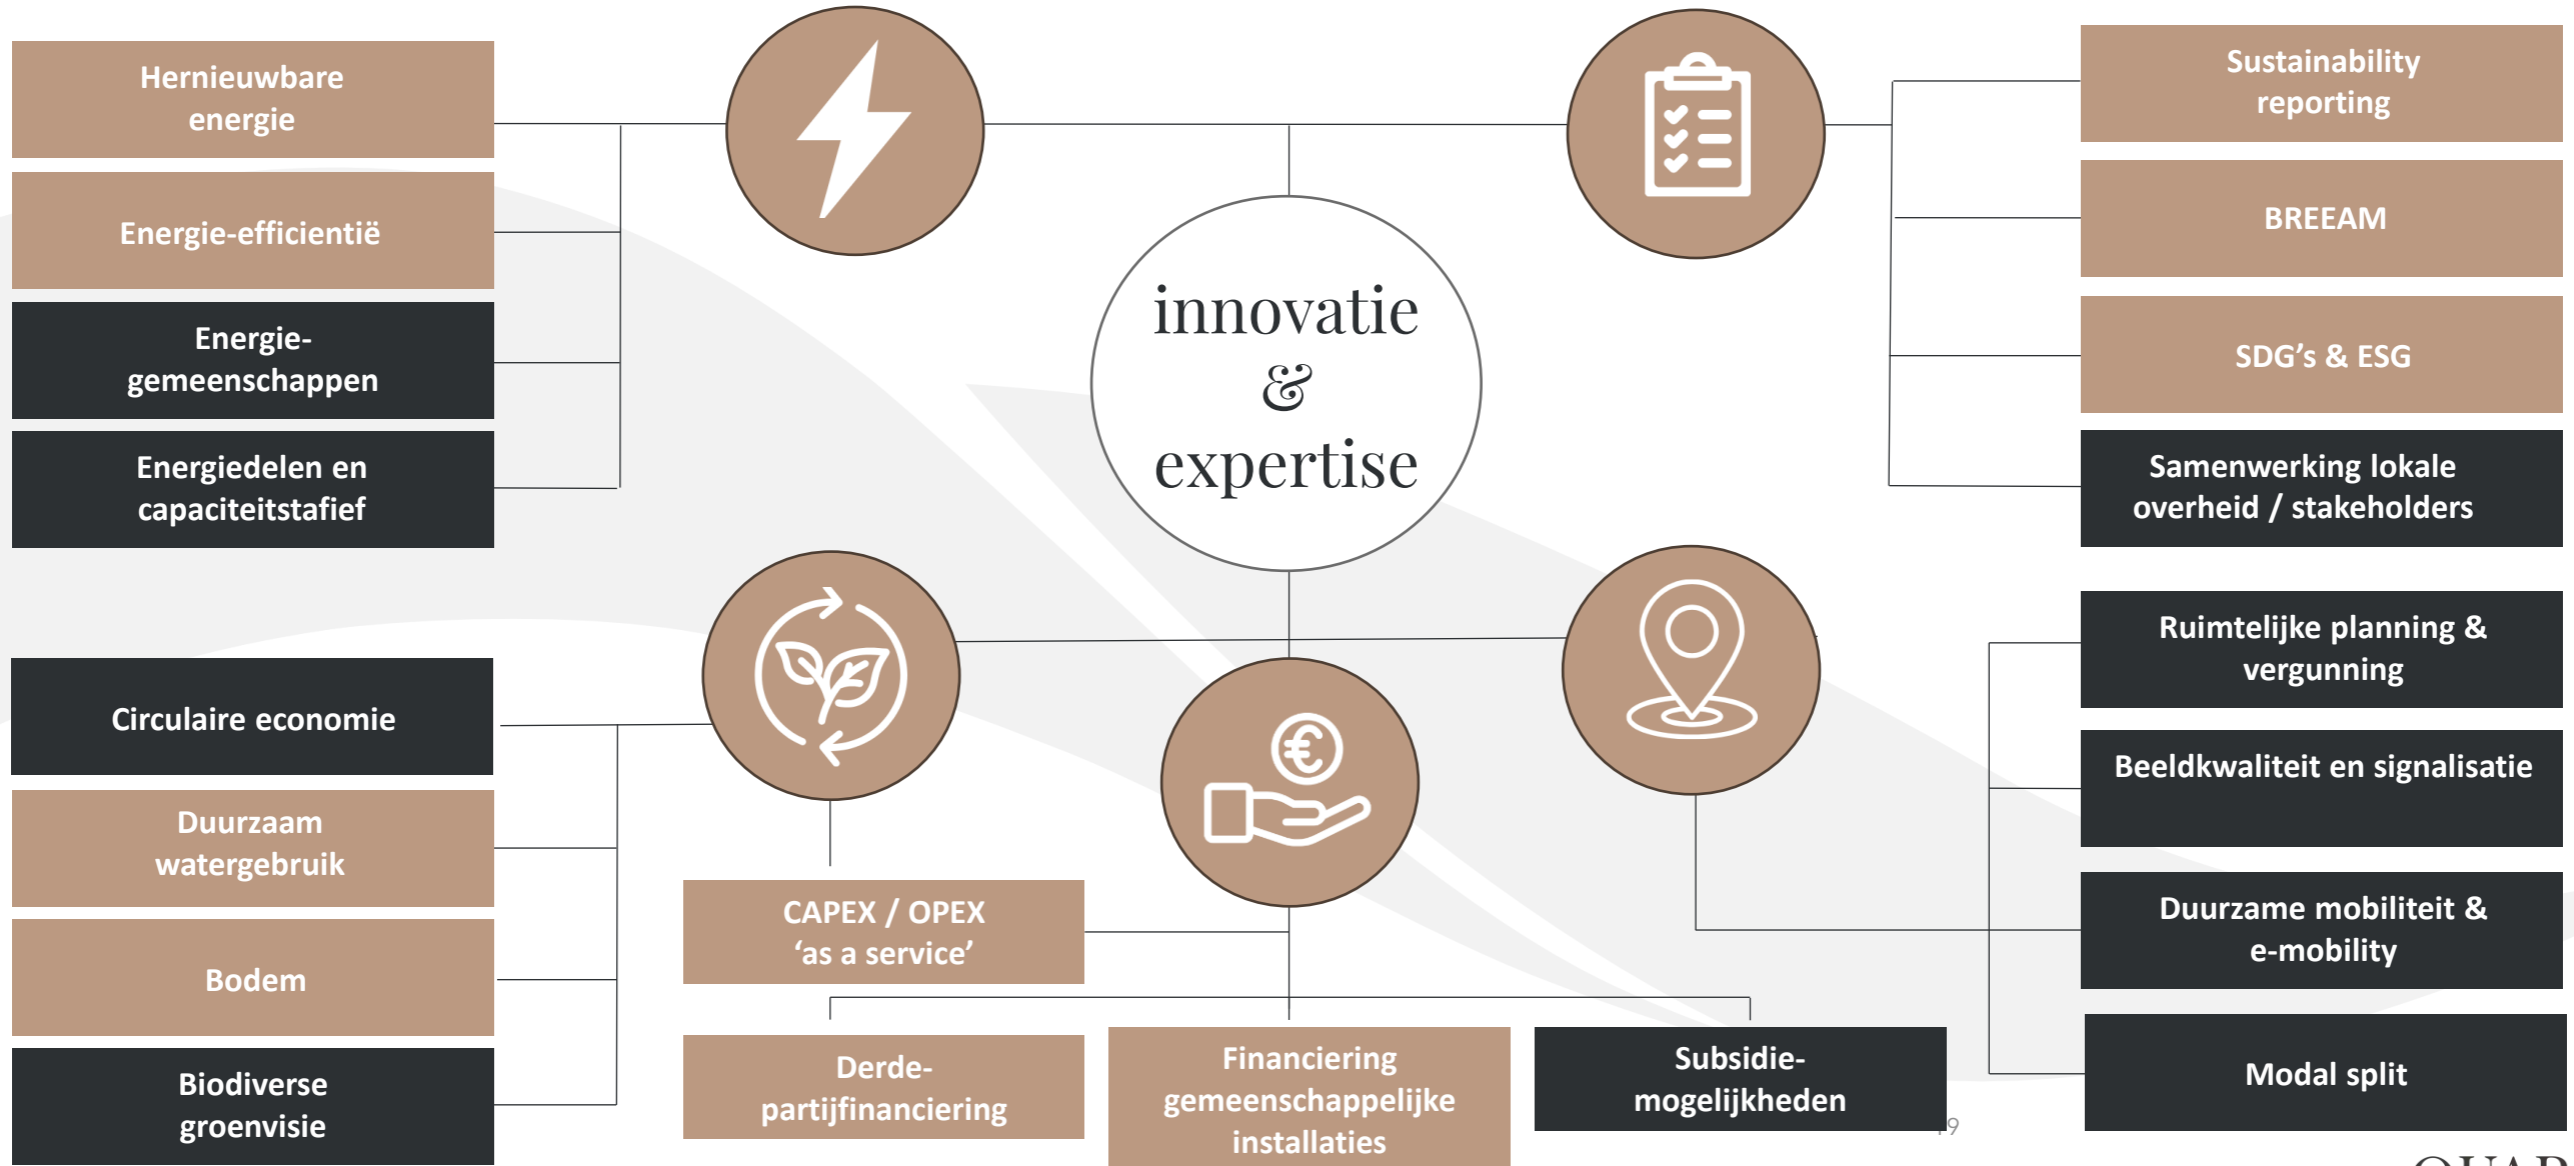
Hernieuwbare energie

Energie-efficiëntië

Energie-gemeenschappen

Energiedelen en capaciteitstafief

innovatie & expertise

Sustainability reporting

BREEAM

SDG’s & ESG

Samenwerking lokale overheid / stakeholders

Circulaire economie

Duurzaam watergebruik

Bodem

Biodiverse groenvisie

CAPEX / OPEX ‘as a service’

Derde-partijfinanciering

Financiering gemeenschappelijke installaties

Subsidie-mogelijkheden

Ruimtelijke planning & vergunning

Beeldkwaliteit en signalisatie

Duurzame mobiliteit & e-mobility

Modal split

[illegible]9

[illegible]